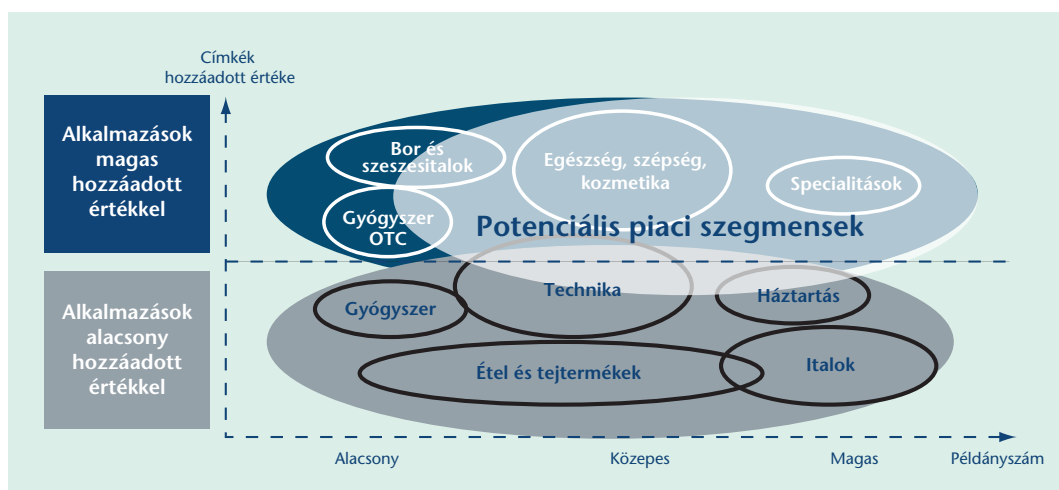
Címkék hozzáadott értéke

Alkalmazások magas hozzáadott értékkel

Alkalmazások alacsony hozzáadott értékkel

Bor és szeszesitalok

Egészség, szépség, kozmetika

Specialitások

Gyógyszer OTC

Potenciális piaci szegmensek

Technika

Gyógyszer

Háztartás

Étel és tejtermékek

Italok

Alacsony

Közepes

Magas

Példányszám